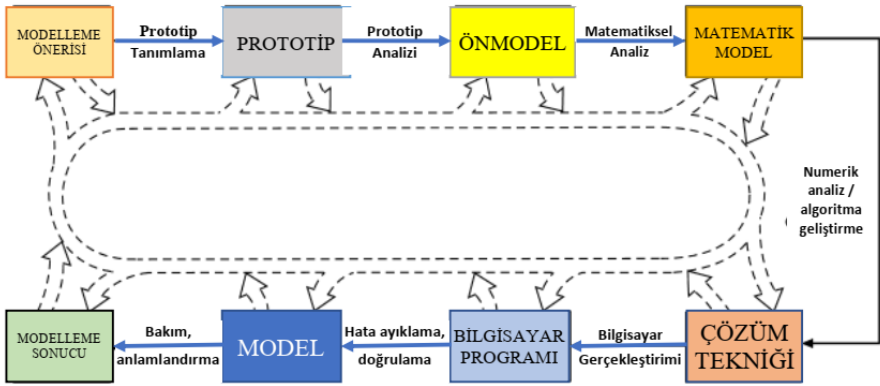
MODELLEME ÖNERİSİ

Prototip Tanımlama

PROTOTİP

Prototip Analizi

ÖNMODEL

Matematiksel Analiz

MATEMATİK MODEL

Numerik analiz / algoritma geliştirme

ÇÖZÜM TEKNİĞİ

Bilgisayar Gerçekleştirimi

BİLGİSAYAR PROGRAMI

Hata ayıklama, doğrulama

MODEL

Bakım, anlamlandırma

MODELLEME SONUCU